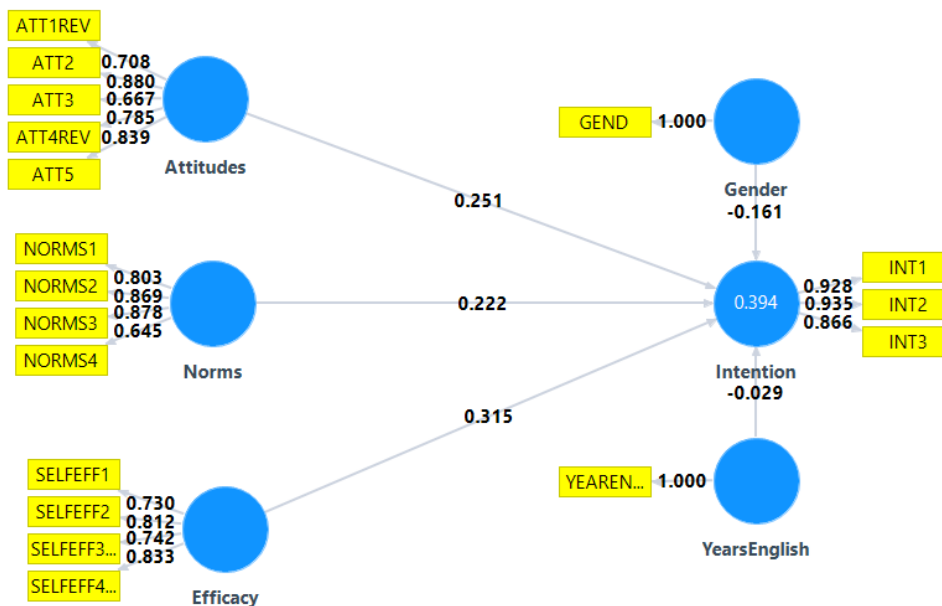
ATT1REV
ATT2
ATT3
ATT4REV
ATT5
0.708
0.880
0.667
0.785
0.839
Attitudes

GEND
1.000
Gender
-0.161

0.251

NORMS1
NORMS2
NORMS3
NORMS4
0.803
0.869
0.878
0.645
Norms

0.222

0.394
Intention
-0.029
0.928
0.935
0.866
INT1
INT2
INT3

0.315

SELFEFF1
SELFEFF2
SELFEFF3...
SELFEFF4...
0.730
0.812
0.742
0.833
Efficacy

YEAREN...
1.000
YearsEnglish